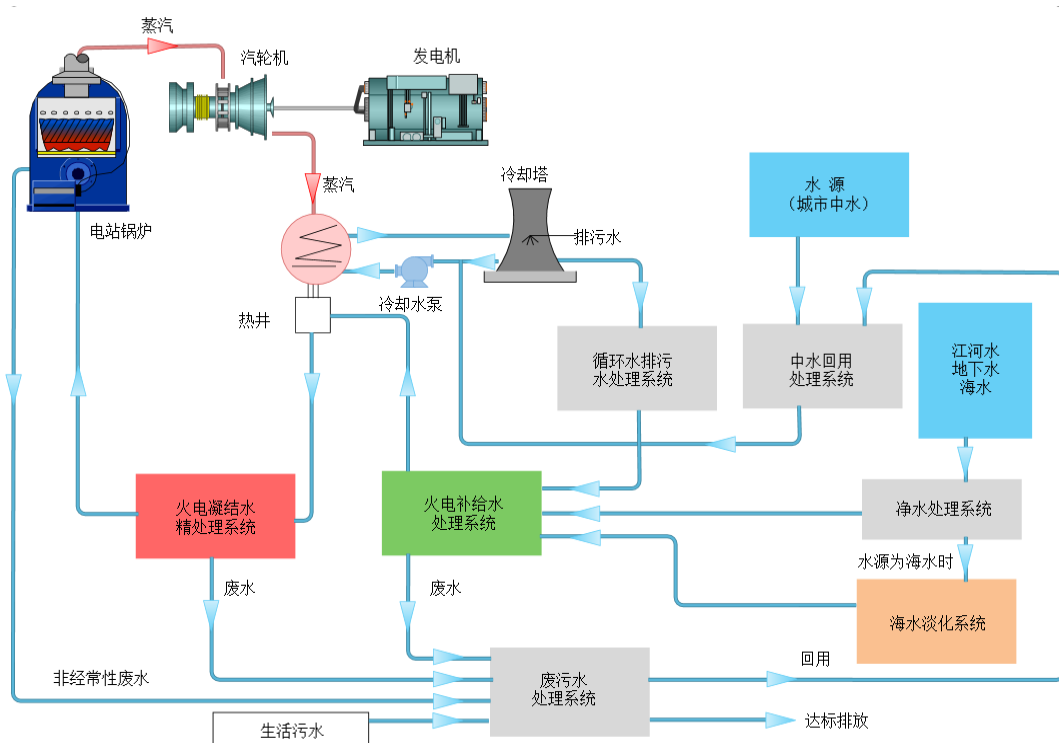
蒸汽

汽轮机

发电机

电站锅炉

蒸汽

冷却塔

排污水

水 源
（城市中水）

冷却水泵

热井

循环水排污
水处理系统

中水回用
处理系统

江河水
地下水
海水

火电凝结水
精处理系统

火电补给水
处理系统

净水处理系统

水源为海水时

废水

废水

海水淡化系统

回用

非经常性废水

废污水
处理系统

生活污水

达标排放